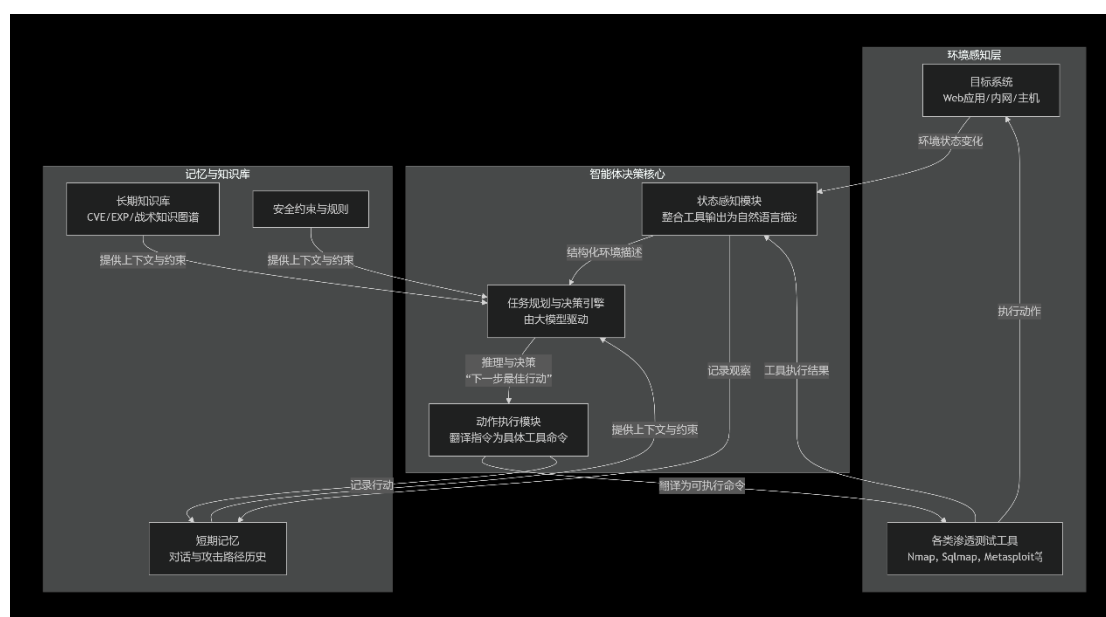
环境感知层

目标系统
Web应用/内网/主机

环境状态变化

记忆与知识库

长期知识库
CVE/EXP/战术知识图谱

安全约束与规则

提供上下文与约束

提供上下文与约束

智能体决策核心

状态感知模块
整合工具输出为自然语言描述

结构化环境描述

任务规划与决策引擎
由大模型驱动

推理与决策
"下一步最佳行动"

动作执行模块
翻译指令为具体工具命令

提供上下文与约束

记录观察

工具执行结果

执行动作

记录行动

翻译为可执行命令

短期记忆
对话与攻击路径历史

各类渗透测试工具
Nmap, Sqlmap, Metasploit等